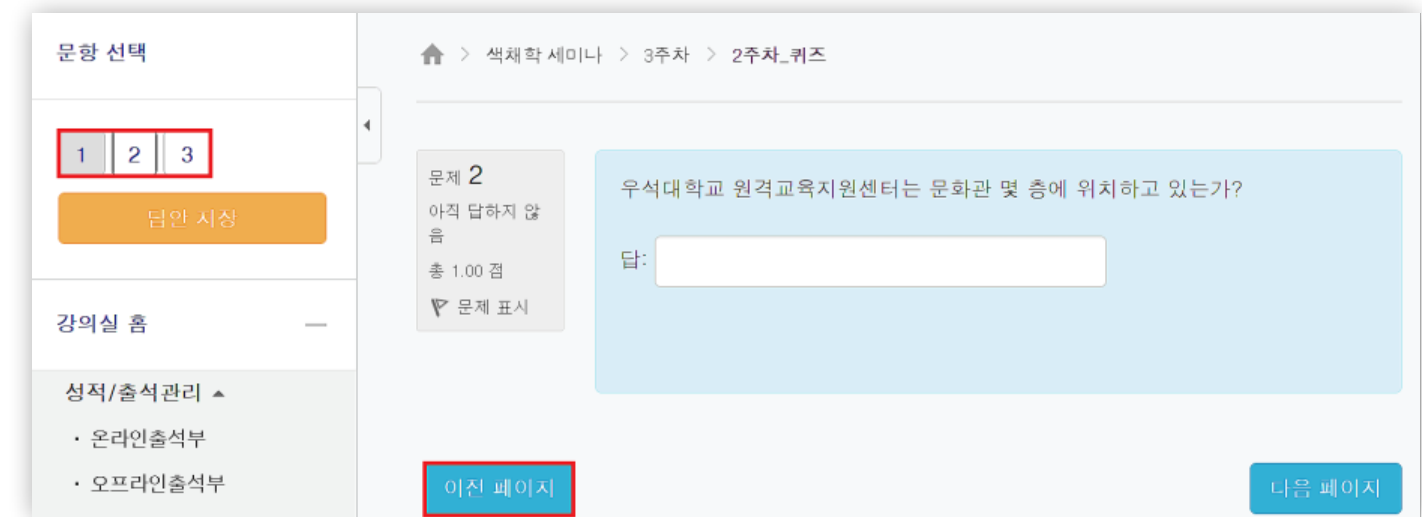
문항 선택

1 2 3

답안 제출

강의실 홈 —

성적/출석관리

· 온라인출석부

· 오프라인출석부

색채학 세미나 > 3주차 > 2주차_퀴즈

문제 2

아직 답하지 않음

총 1.00 점

문제 표시

우석대학교 원격교육지원센터는 문화관 몇 층에 위치하고 있는가?

답:

이전 페이지

다음 페이지